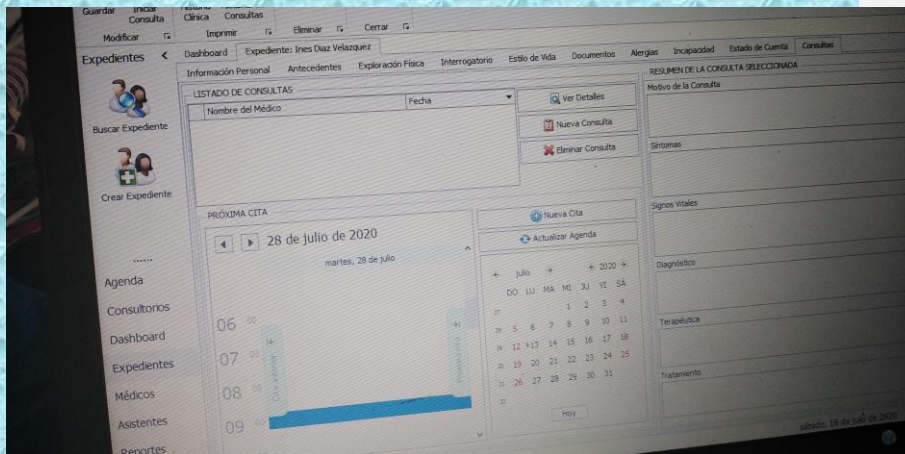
Guardar Iniciar Consulta Clínica Consultas

Modificar Imprimir Eliminar Cerrar

Expedientes <

Buscar Expediente

Crear Expediente

......

Agenda

Consultorios

Dashboard

Expedientes

Médicos

Asistentes

Reportes

Dashboard Expediente: Ines Diaz Velazquez

Información Personal Antecedentes Exploración Física Interrogatorio Estilo de Vida Documentos Alergias Incapacidad Estado de Cuenta Consultas

LISTADO DE CONSULTAS

| Nombre del Médico | Fecha |
|---|---|

Ver Detalles

Nueva Consulta

Eliminar Consulta

PRÓXIMA CITA

28 de julio de 2020

martes, 28 de julio

06 00
07 00
08 00
09 00

Nueva Cita

Actualizar Agenda

julio 2020

| | DO | LU | MA | MI | JU | VI | SÁ |
|---|---|---|---|---|---|---|---|
| 27 | | | | 1 | 2 | 3 | 4 |
| 28 | 5 | 6 | 7 | 8 | 9 | 10 | 11 |
| 29 | 12 | 13 | 14 | 15 | 16 | 17 | 18 |
| 30 | 19 | 20 | 21 | 22 | 23 | 24 | 25 |
| 31 | 26 | 27 | 28 | 29 | 30 | 31 | |
| 32 | | | | | | | |

Hoy

RESUMEN DE LA CONSULTA SELECCIONADA

Motivo de la Consulta

Síntomas

Signos Vitales

Diagnóstico

Terapéutica

Tratamiento

sábado, 18 de julio de 2020